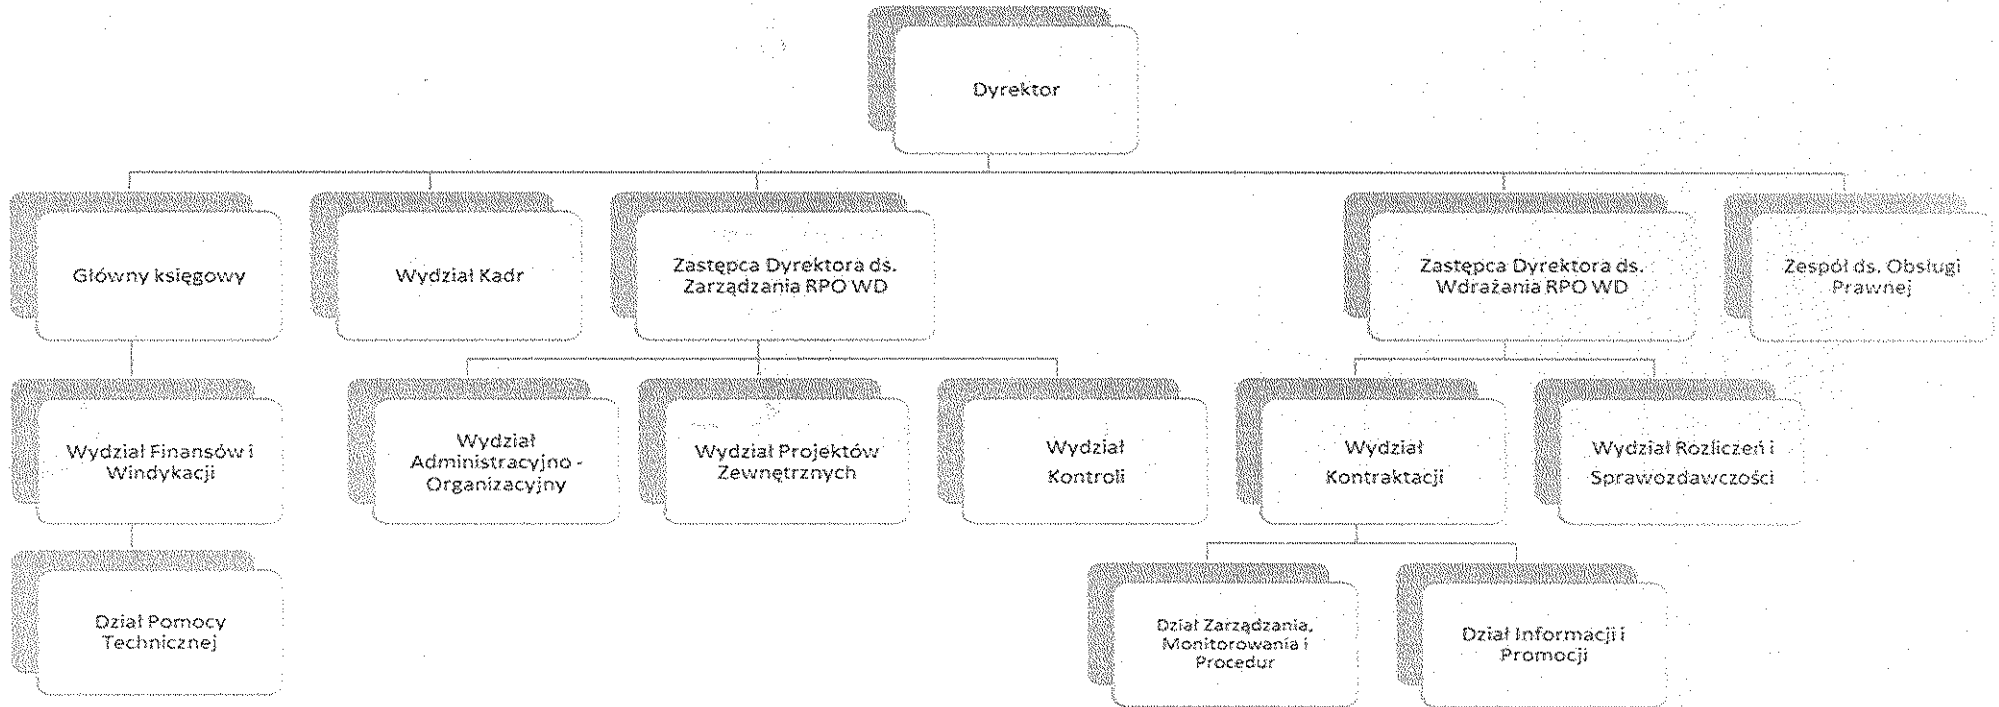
Dyrektor

Główny księgowy

Wydział Kadr

Zastępca Dyrektora ds. Zarządzania RPO WD

Zastępca Dyrektora ds. Wdrażania RPO WD

Zespół ds. Obsługi Prawnej

Wydział Finansów i Windykacji

Wydział Administracyjno - Organizacyjny

Wydział Projektów Zewnętrznych

Wydział Kontroli

Wydział Kontraktacji

Wydział Rozliczeń i Sprawozdawczości

Dział Pomocy Technicznej

Dział Zarządzania, Monitorowania i Procedur

Dział Informacji i Promocji